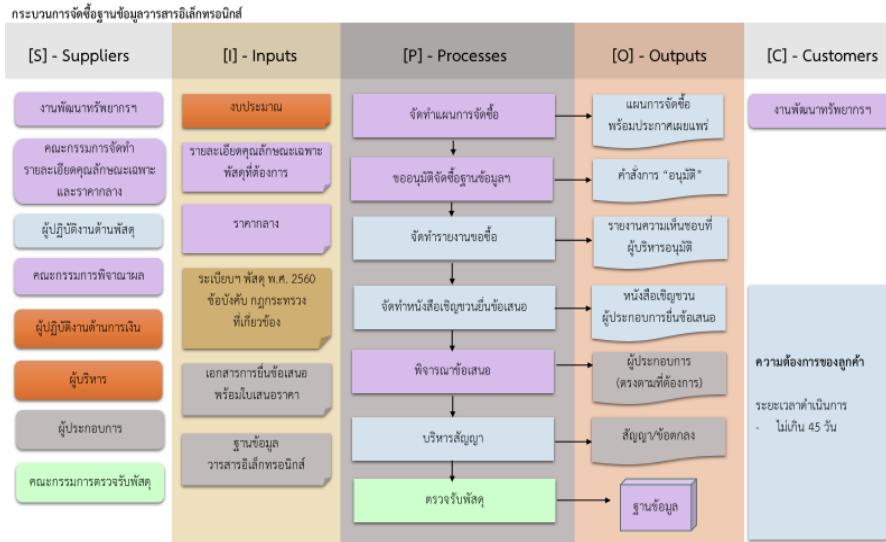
กระบวนการจัดซื้อฐานข้อมูลวารสารอิเล็กทรอนิกส์

[S] - Suppliers

งานพัฒนาทรัพยากรฯ

คณะกรรมการจัดทำรายละเอียดคุณลักษณะเฉพาะและราคากลาง

ผู้ปฏิบัติงานด้านพัสดุ

คณะกรรมการพิจารณาผล

ผู้ปฏิบัติงานด้านการเงิน

ผู้บริหาร

ผู้ประกอบการ

คณะกรรมการตรวจรับพัสดุ

[I] - Inputs

งบประมาณ

รายละเอียดคุณลักษณะเฉพาะพัสดุที่ต้องการ

ราคากลาง

ระเบียบฯ พัสดุ พ.ศ. 2560 ข้อบังคับ กฎกระทรวงที่เกี่ยวข้อง

เอกสารการยื่นข้อเสนอพร้อมใบเสนอราคา

ฐานข้อมูล วารสารอิเล็กทรอนิกส์

[P] - Processes

จัดทำแผนการจัดซื้อ

ขออนุมัติจัดซื้อฐานข้อมูลฯ

จัดทำรายงานขอซื้อ

จัดทำหนังสือเชิญชวนยื่นข้อเสนอ

พิจารณาข้อเสนอ

บริหารสัญญา

ตรวจรับพัสดุ

[O] - Outputs

แผนการจัดซื้อพร้อมประกาศเผยแพร่

คำสั่งการ "อนุมัติ"

รายงานความเห็นชอบที่ผู้บริหารอนุมัติ

หนังสือเชิญชวนผู้ประกอบการยื่นข้อเสนอ

ผู้ประกอบการ (ตรงตามที่ต้องการ)

สัญญา/ข้อตกลง

ฐานข้อมูล

[C] - Customers

งานพัฒนาทรัพยากรฯ

ความต้องการของลูกค้า

ระยะเวลาดำเนินการ
- ไม่เกิน 45 วัน